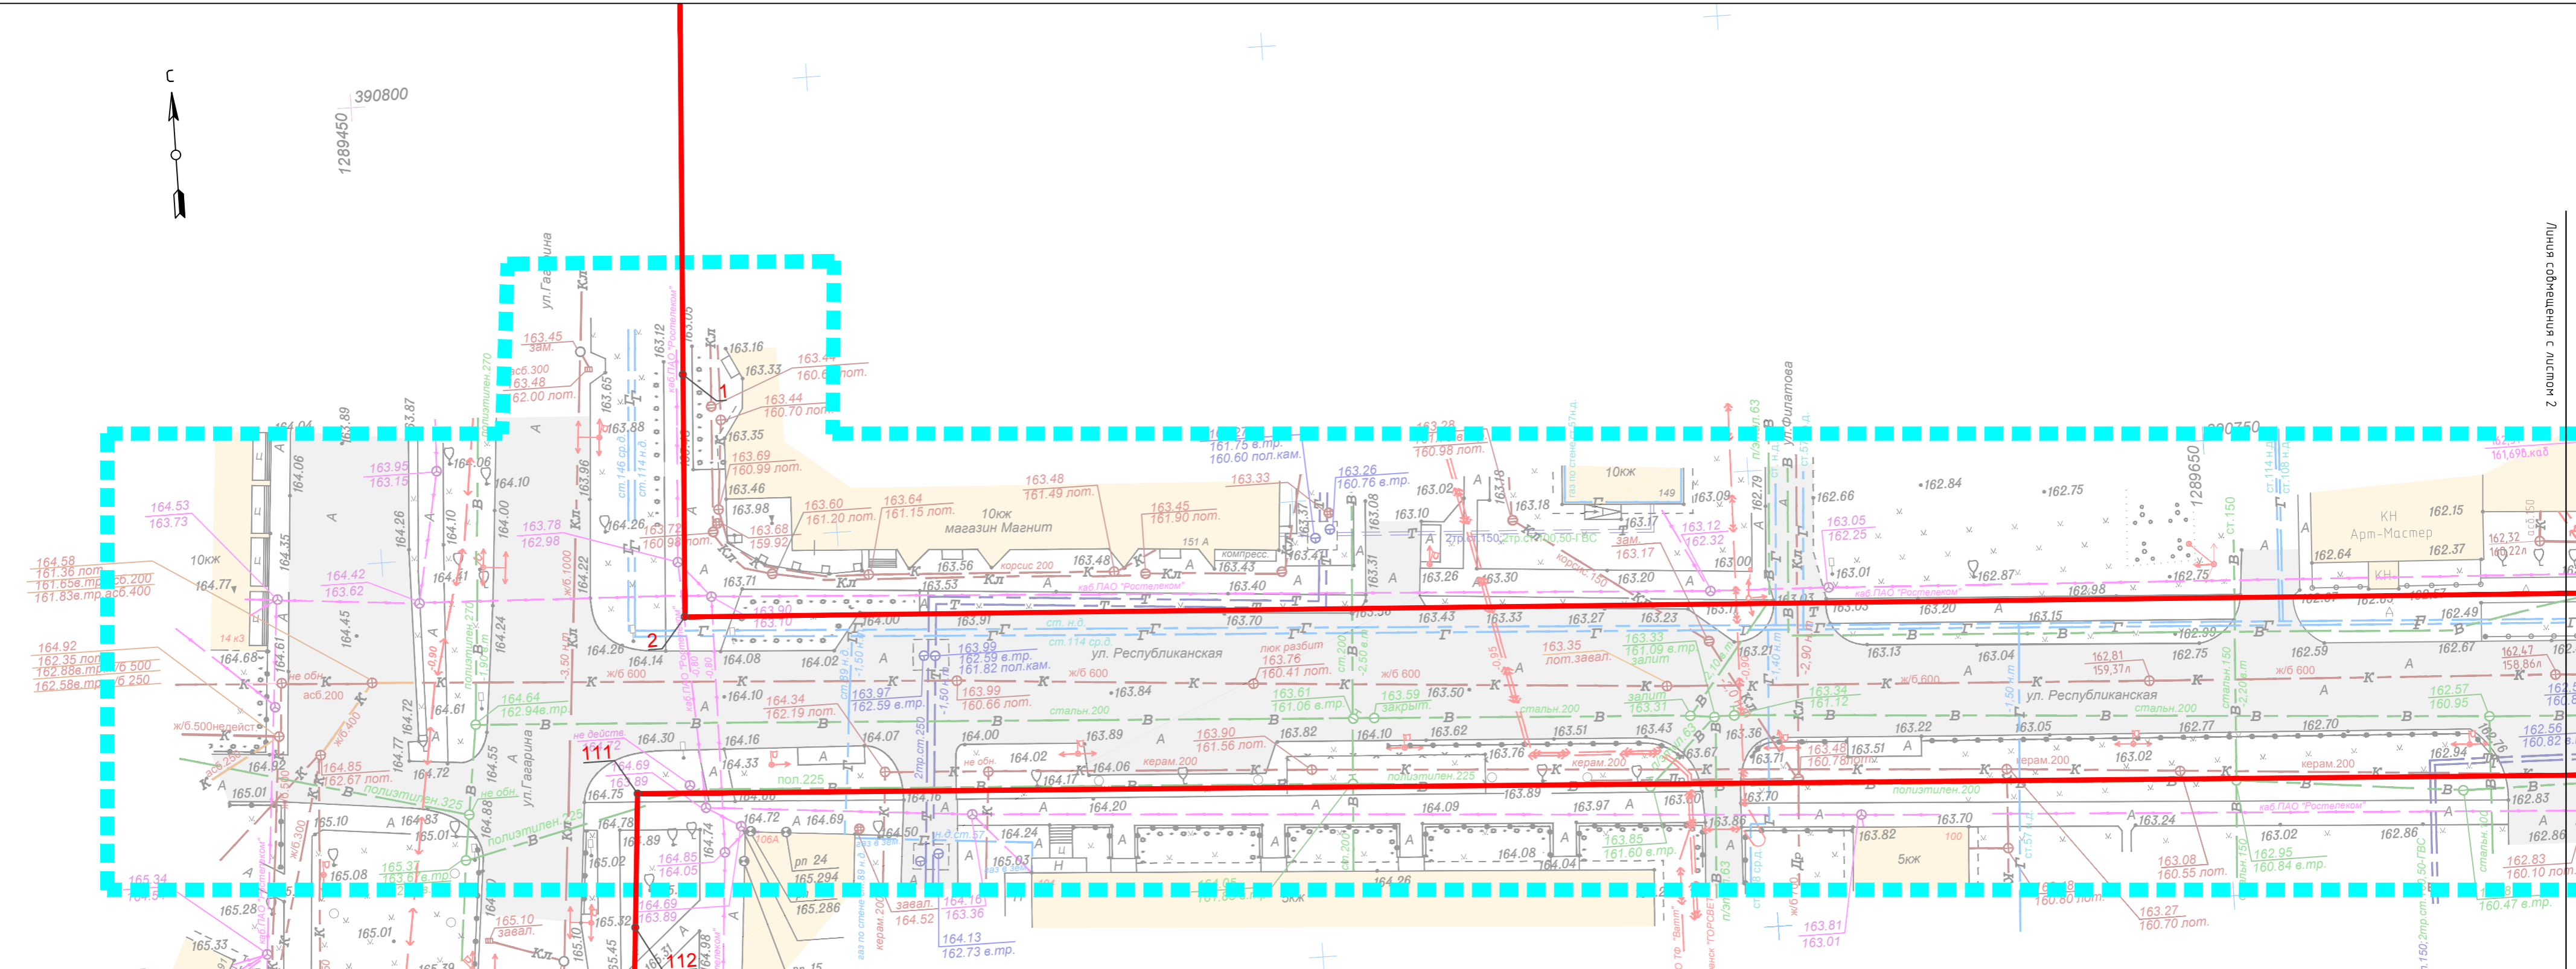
С
390800
1289450
Линия совмещения с листом 2
ул.Гагарина
163.45
зам.
асб.300
163.48
162.00 пот.
163.65
163.12
163.16
163.33
163.44
160.6 пот.
163.44
160.70 пот.
1
163.35
163.88
163.69
160.99 пот.
163.46
163.98
163.60
161.20 пот.
163.64
161.15 пот.
163.48
161.49 пот.
10кж
магазин Магнит
163.45
161.90 пот.
163.33
163.68
159.92
163.72
160.98 пот.
164.26
163.78
162.98
163.95
163.15
164.06
164.10
164.04
163.89
163.87
164.53
163.73
10кж
164.58
161.38 пот
161.65е.тр
161.83е.тр
асб.200
асб.400
164.77
164.42
163.62
164.45
164.35
164.26
164.22
164.92
162.35 пот
162.88е.тр
162.58е.тр
ж/б.500
ж/б.250
164.68
14 кз
164.61
не обн.
асб.200
164.72
164.77
164.72
164.55
ж/б.500недейст
164.85
162.67 пот.
165.01
полиэтилен.325
165.10
164.83
165.01
165.37
165.08
165.34
165.28
165.33
165.01
165.10
заводл.
165.10
165.32
165.02
164.75
164.30
164.16
164.33
164.14
2
164.08
164.02
164.10
164.00
163.71
163.90
163.10
163.53
163.56
корсис 200
163.48
163.43
163.40
151 А
компресс.
163.91
163.99
162.59 е.тр.
161.82 пол.кам.
163.97
162.59 е.тр.
163.99
160.66 пот.
164.34
162.19 пот.
164.64
162.94е.тр.
стальн.200
ул. Республиканская
ст. н.д.
ст.114 ср.д.
люк разбит
163.76
160.41 пот.
ж/б 600
163.84
163.61
161.06 е.тр.
163.59
закрыт.
163.50
163.35
пот.заеал.
163.33
161.09 е.тр.
запит
163.34
161.12
163.31
стальн.200
163.82
164.10
163.62
163.51
163.43
163.36
163.90
161.56 пот.
керам.200
164.06
164.17
164.02
164.00
164.07
164.20
164.09
163.89
163.97
163.80
163.76
163.71
163.70
163.48
160.78пот.
163.51
полиэтилен.225
полиэтилен.200
164.16
163.36
163.85
161.60 е.тр.
164.08
164.04
164.24
165.03
164.50
пол.225
164.72
164.69
164.78
164.74
164.85
164.05
164.69
163.89
рп 24
165.294
165.286
106А
164.52
завал.
163.36
164.16
164.13
162.73 е.тр.
163.81
163.01
111
112
163.02
163.10
163.18
163.26
160.76 е.тр.
161.75 е.тр.
160.60 пол.кам.
163.28
160.98 пот.
10кж
149
163.09
163.17
зам.
163.12
162.32
163.17
163.20
163.00
163.26
163.30
163.43
163.33
163.27
163.23
2тр.ст.150,2тр.ст.100,50-ГВС
ул.Филатова
162.79
162.66
162.84
162.75
163.05
162.25
163.01
162.87
162.98
162.75
163.20
163.15
163.13
163.04
162.99
162.75
162.81
159.37л
162.59
ж/б 600
ул. Республиканская
163.05
163.22
стальн.200
162.77
162.70
162.94
керам.200
163.02
163.82
5кж
163.70
100
163.24
163.02
162.86
162.83
162.86
163.08
160.55 пот.
162.95
160.84 е.тр.
162.83
160.10 пот.
163.27
160.70 пот.
160.47 е.тр.
1289650
390750
КН
Арт-Мастер
162.15
162.37
162.64
162.32
160.22л
162.49
162.67
162.47
158.86л
162.57
160.95
162.56
160.82
161.69б.хаб
каб.ПАО "Ростелеком"